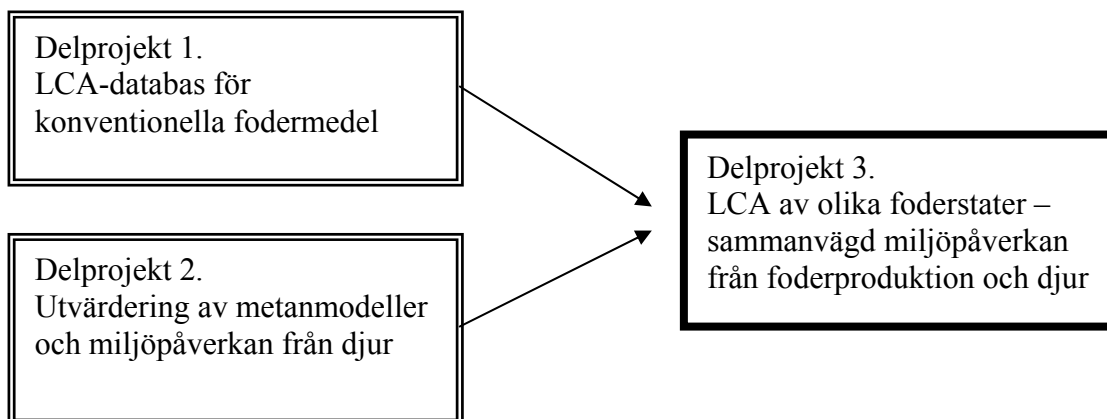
Delprojekt 1.
LCA-databas för konventionella fodermedel

Delprojekt 2.
Utvärdering av metanmodeller och miljöpåverkan från djur

Delprojekt 3.
LCA av olika foderstater – sammanvägd miljöpåverkan från foderproduktion och djur